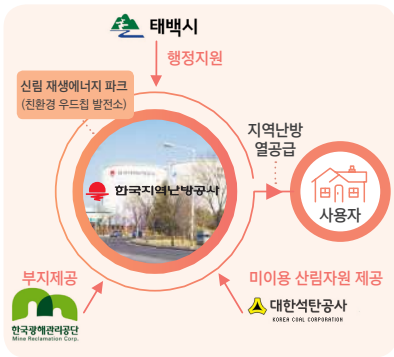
태백시

행정지원

신림 재생에너지 파크
(친환경 우드칩 발전소)

지역난방
열공급

한국지역난방공사

사용자

부지제공

미이용 산림자원 제공

한국광해관리공단
Mine Reclamation Corp.

대한석탄공사
KOREA COAL CORPORATION